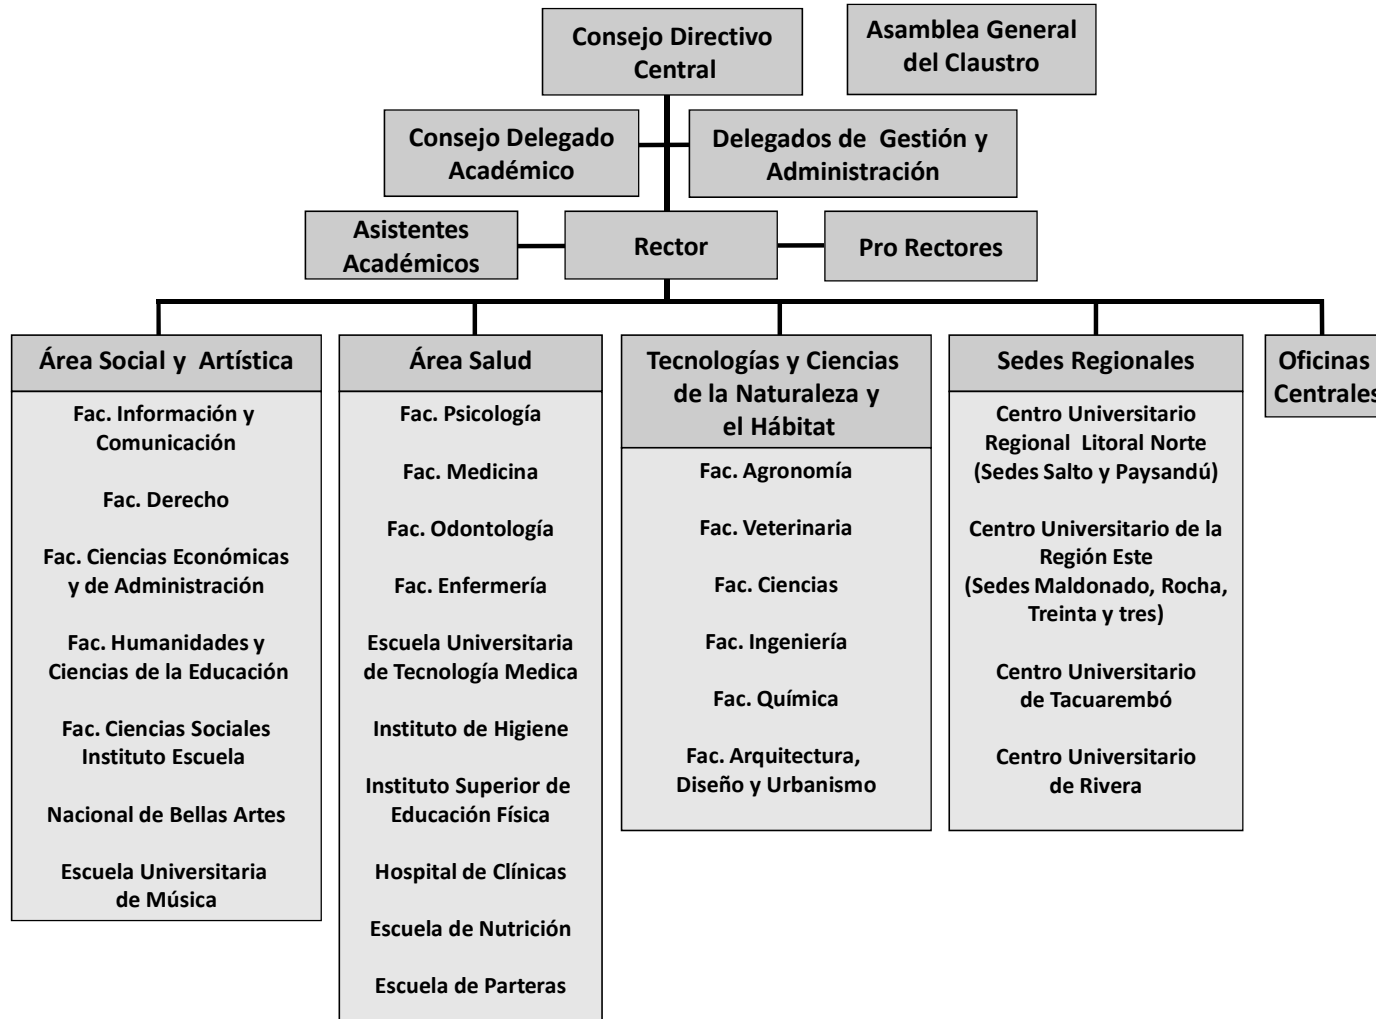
Consejo Directivo Central

Asamblea General del Claustro

Consejo Delegado Académico

Delegados de Gestión y Administración

Asistentes Académicos

Rector

Pro Rectores

Área Social y Artística

Fac. Información y Comunicación

Fac. Derecho

Fac. Ciencias Económicas y de Administración

Fac. Humanidades y Ciencias de la Educación

Fac. Ciencias Sociales Instituto Escuela

Nacional de Bellas Artes

Escuela Universitaria de Música

Área Salud

Fac. Psicología

Fac. Medicina

Fac. Odontología

Fac. Enfermería

Escuela Universitaria de Tecnología Medica

Instituto de Higiene

Instituto Superior de Educación Física

Hospital de Clínicas

Escuela de Nutrición

Escuela de Parteras

Tecnologías y Ciencias de la Naturaleza y el Hábitat

Fac. Agronomía

Fac. Veterinaria

Fac. Ciencias

Fac. Ingeniería

Fac. Química

Fac. Arquitectura, Diseño y Urbanismo

Sedes Regionales

Centro Universitario Regional Litoral Norte (Sedes Salto y Paysandú)

Centro Universitario de la Región Este (Sedes Maldonado, Rocha, Treinta y tres)

Centro Universitario de Tacuarembó

Centro Universitario de Rivera

Oficinas Centrales